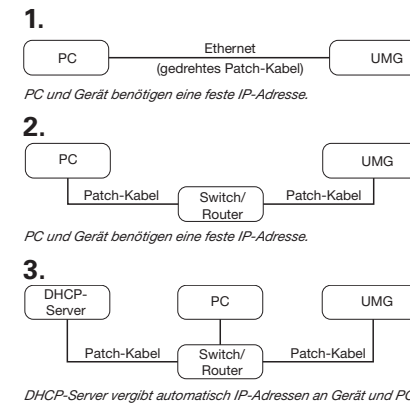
1.

PC

Ethernet (gedrehtes Patch-Kabel)

UMG

PC und Gerät benötigen eine feste IP-Adresse.

2.

PC

UMG

Patch-Kabel

Switch/ Router

Patch-Kabel

PC und Gerät benötigen eine feste IP-Adresse.

3.

DHCP-Server

PC

UMG

Patch-Kabel

Switch/ Router

Patch-Kabel

DHCP-Server vergibt automatisch IP-Adressen an Gerät und PC